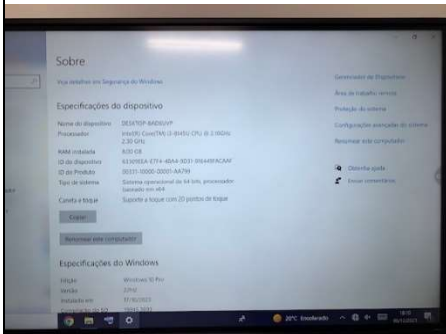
Sobre

Veja detalhes em Segurança do Windows

Especificações do dispositivo

Nome do dispositivo DESKTOP-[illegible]

Processador Intel(R) Core(TM) i3-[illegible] CPU @ 2.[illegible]GHz 2.30 GHz

RAM instalada 8,00 GB

ID do dispositivo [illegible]

ID do Produto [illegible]

Tipo de sistema Sistema operacional de 64 bits, processador baseado em x64

Caneta e toque Suporte a toque com 20 pontos de toque

Copiar

Renomear este computador

Especificações do Windows

Edição Windows 10 Pro

Versão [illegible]

Instalado em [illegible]

Gerenciador de Dispositivos

Área de trabalho remota

Proteção do sistema

Configurações avançadas do sistema

Renomear este computador

Obtenha ajuda

Enviar comentários

20°C Ensolarado